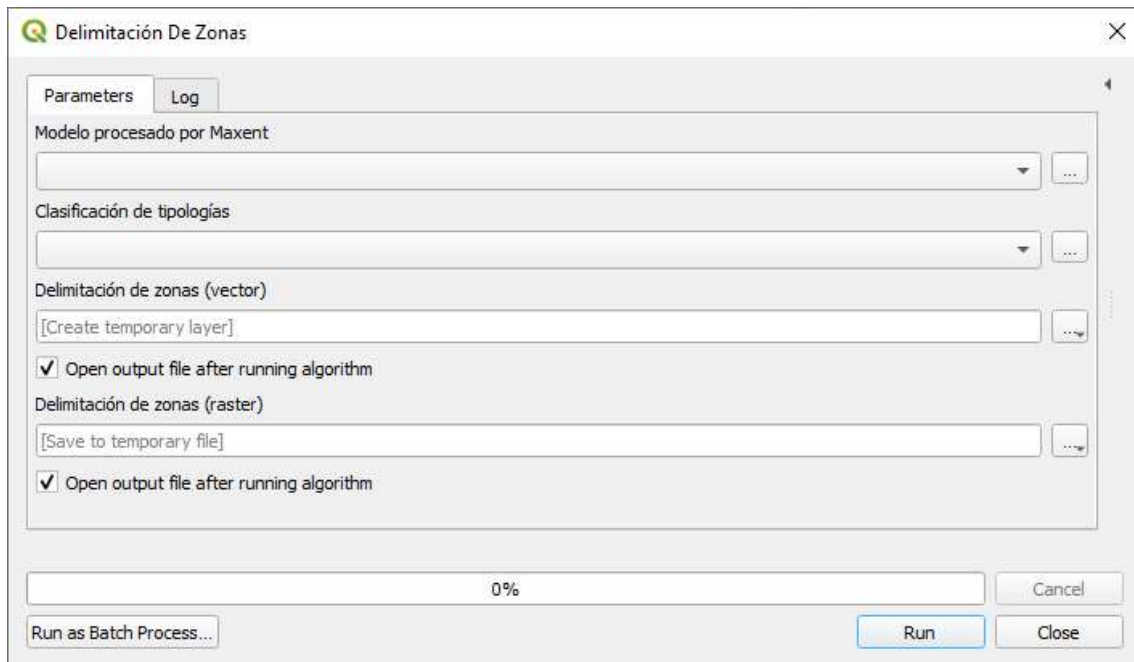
Delimitación De Zonas

Parameters
Log

Modelo procesado por Maxent

...

Clasificación de tipologías

...

Delimitación de zonas (vector)

[Create temporary layer]

...

✓ Open output file after running algorithm

Delimitación de zonas (raster)

[Save to temporary file]

...

✓ Open output file after running algorithm

0%

Cancel

Run as Batch Process...

Run

Close